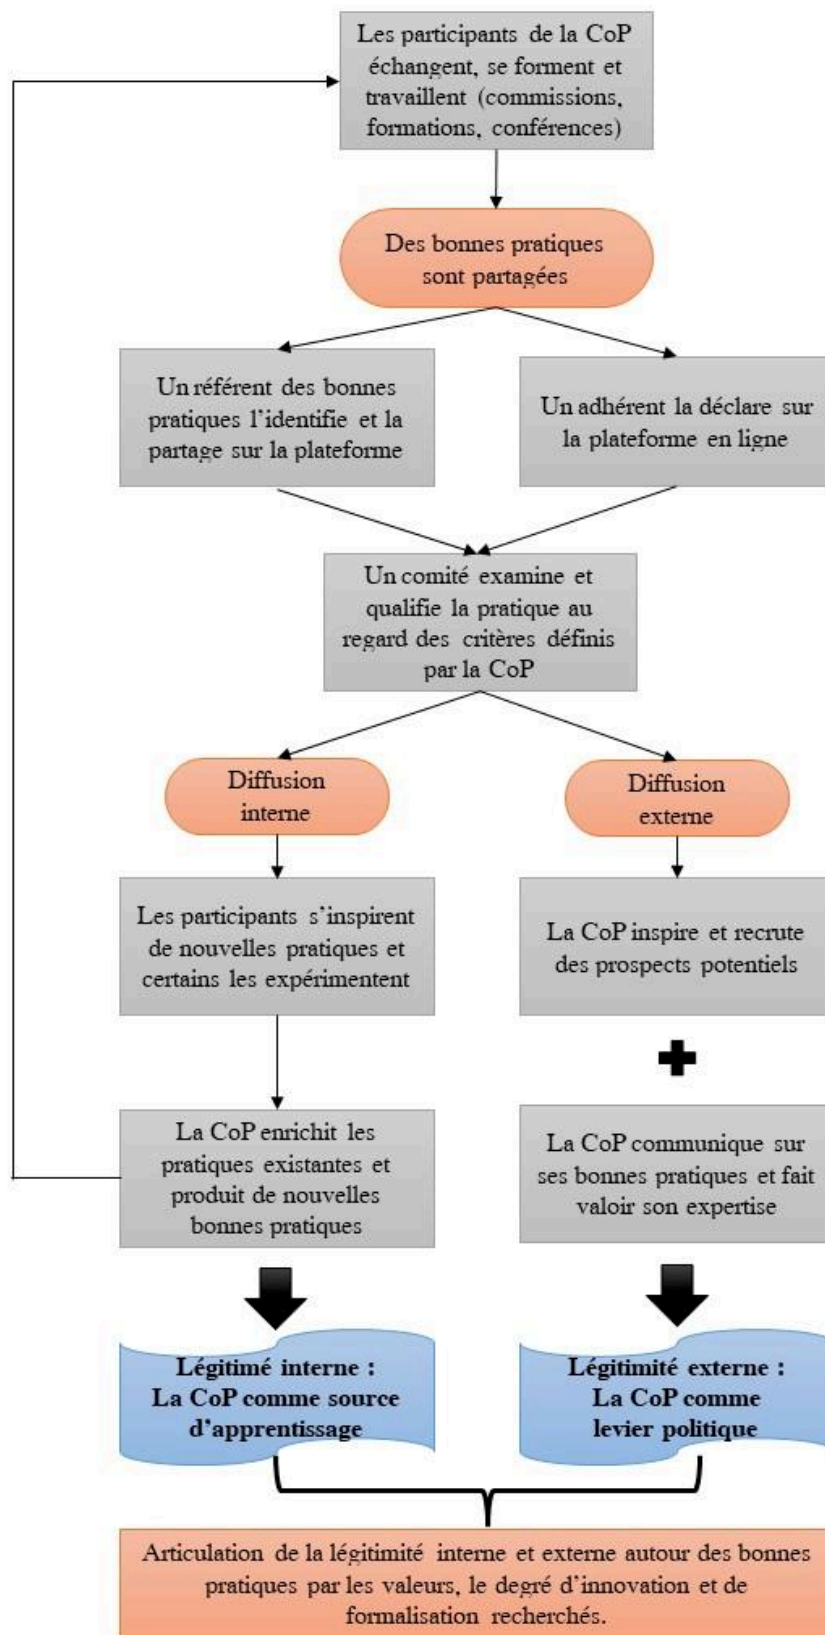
Les participants de la CoP échangent, se forment et travaillent (commissions, formations, conférences)

Des bonnes pratiques sont partagées

Un référent des bonnes pratiques l'identifie et la partage sur la plateforme

Un adhérent la déclare sur la plateforme en ligne

Un comité examine et qualifie la pratique au regard des critères définis par la CoP

Diffusion interne

Diffusion externe

Les participants s'inspirent de nouvelles pratiques et certains les expérimentent

La CoP inspire et recrute des prospects potentiels

+

La CoP enrichit les pratiques existantes et produit de nouvelles bonnes pratiques

La CoP communique sur ses bonnes pratiques et fait valoir son expertise

Légitimé interne : La CoP comme source d'apprentissage

Légitimité externe : La CoP comme levier politique

Articulation de la légitimité interne et externe autour des bonnes pratiques par les valeurs, le degré d'innovation et de formalisation recherchés.